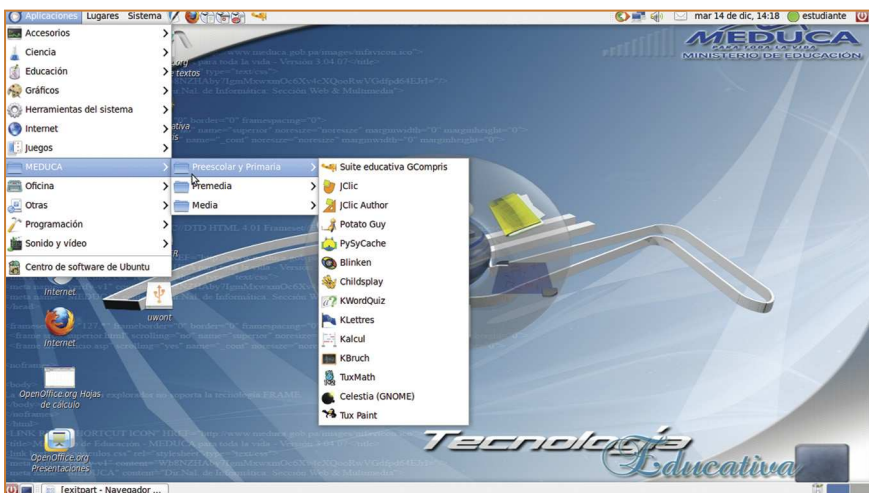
Aplicaciones Lugares Sistema

mar 14 de dic, 14:18 estudiante

Accesorios
Ciencia
Educación
Gráficos
Herramientas del sistema
Internet
Juegos
MEDUCA
Oficina
Otras
Programación
Sonido y vídeo
Centro de software de Ubuntu

Preescolar y Primaria
Premedia
Media

Suite educativa GCompris
JClic
JClic Author
Potato Guy
PySyCache
Blinken
Childsplay
KWordQuiz
KLettres
Kalcul
KBruch
TuxMath
Celestia (GNOME)
Tux Paint

MEDUCA
MINISTERIO DE EDUCACIÓN

Internet
uwont
Internet
OpenOffice.org Hojas de cálculo
OpenOffice.org Presentaciones

Tecnología Educativa

Texitpart - Navegador ...